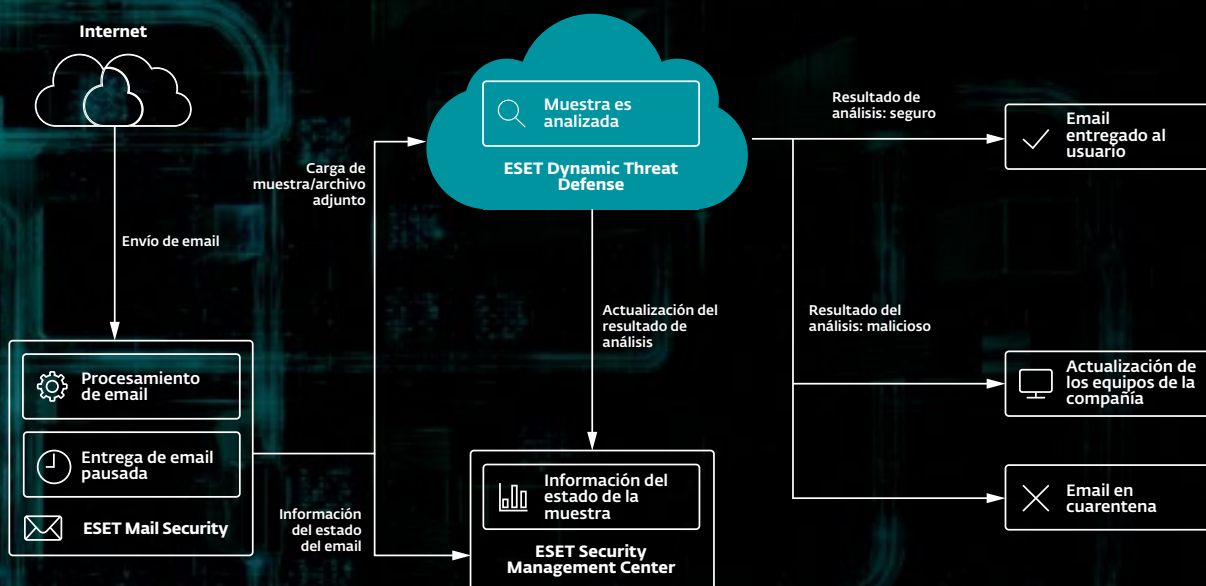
Internet

Envío de email

Procesamiento de email

Entrega de email pausada

ESET Mail Security

Carga de muestra/archivo adjunto

Información del estado del email

Muestra es analizada

ESET Dynamic Threat Defense

Actualización del resultado de análisis

Información del estado de la muestra

ESET Security Management Center

Resultado de análisis: seguro

Email entregado al usuario

Resultado del análisis: malicioso

Actualización de los equipos de la compañía

Email en cuarentena